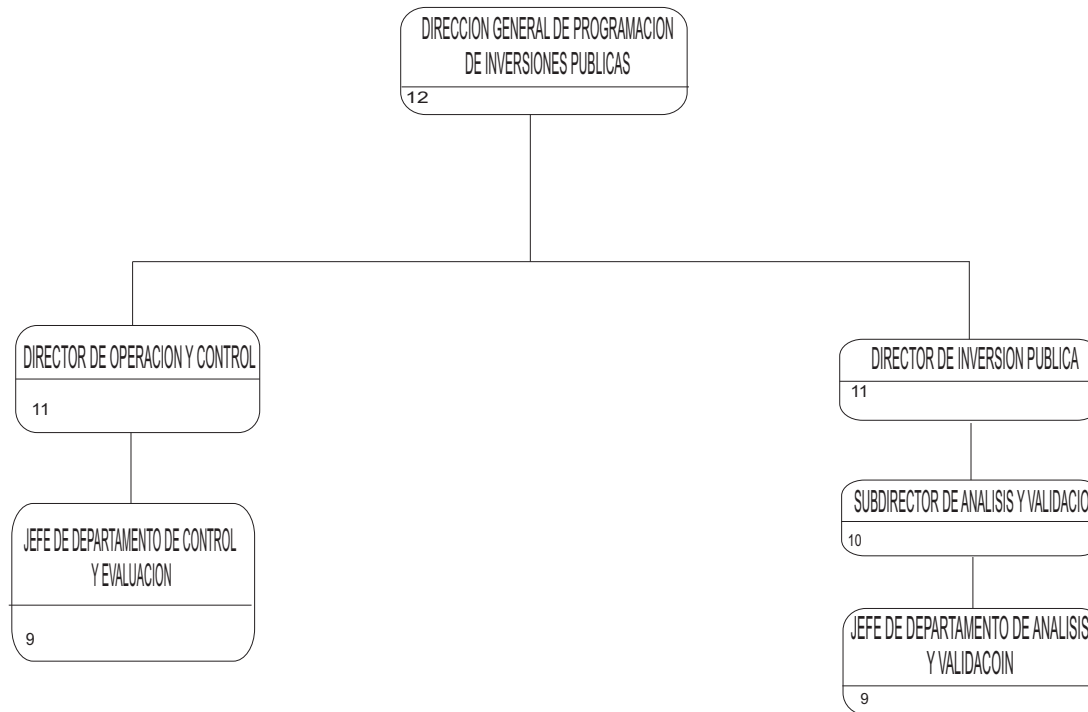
DIRECCION GENERAL DE PROGRAMACION DE INVERSIONES PUBLICAS
12

DIRECTOR DE OPERACION Y CONTROL
11

JEFE DE DEPARTAMENTO DE CONTROL Y EVALUACION
9

DIRECTOR DE INVERSION PUBLICA
11

SUBDIRECTOR DE ANALISIS Y VALIDACIO
10

JEFE DE DEPARTAMENTO DE ANALISIS Y VALIDACOIN
9